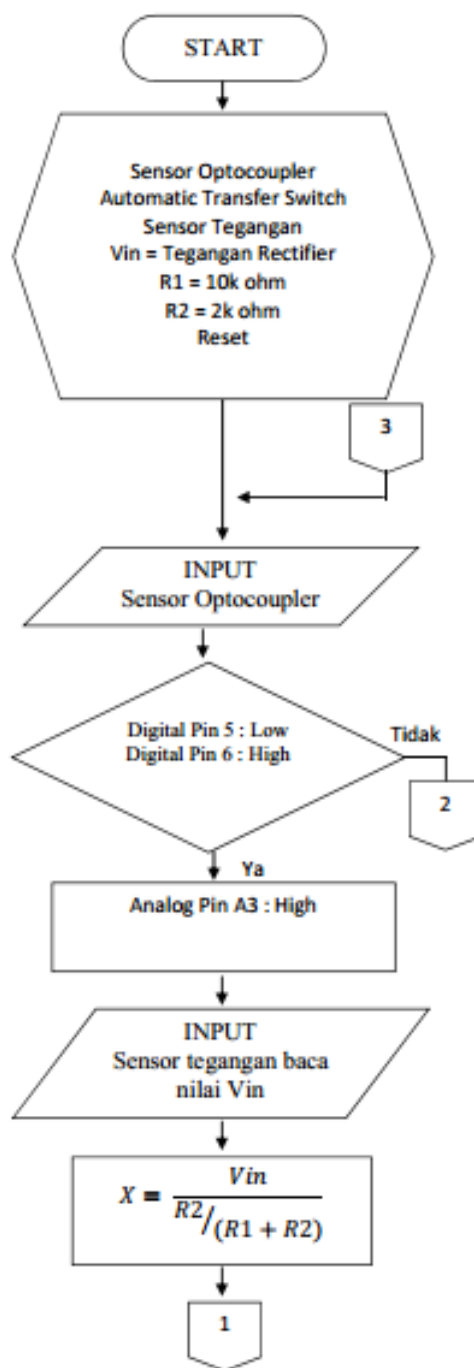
START

Sensor Optocoupler
Automatic Transfer Switch
Sensor Tegangan
Vin = Tegangan Rectifier
R1 = 10k ohm
R2 = 2k ohm
Reset

3

INPUT
Sensor Optocoupler

Digital Pin 5 : Low
Digital Pin 6 : High

Tidak

2

Ya

Analog Pin A3 : High

INPUT
Sensor tegangan baca nilai Vin

$X = \frac{Vin}{R2/(R1 + R2)}$

1